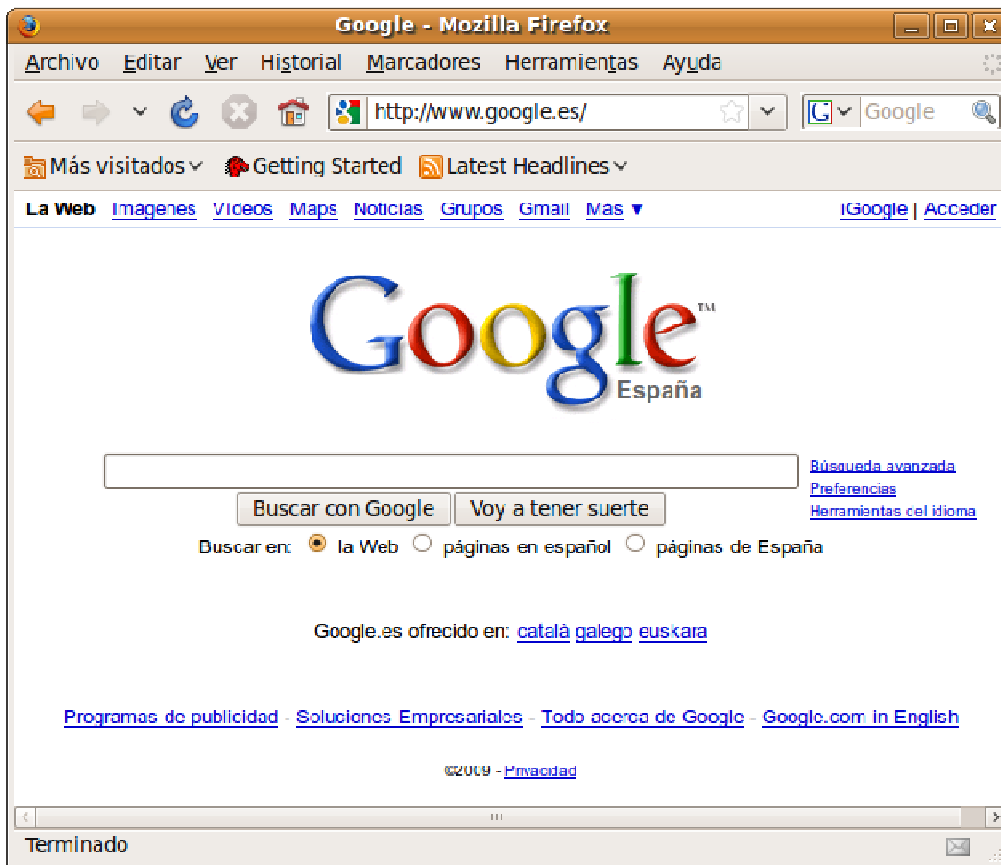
Google - Mozilla Firefox

Archivo Editar Ver Historial Marcadores Herramientas Ayuda

http://www.google.es/

Google

Más visitados Getting Started Latest Headlines

La Web Imágenes Videos Maps Noticias Grupos Gmail Más ▼

iGoogle | Acceder

Google™
España

Búsqueda avanzada
Preferencias
Herramientas del idioma

Buscar con Google Voy a tener suerte

Buscar en: la Web páginas en español páginas de España

Google.es ofrecido en: català galego euskara

Programas de publicidad - Soluciones Empresariales - Todo acerca de Google - Google.com in English

©2009 - Privacidad

Terminado